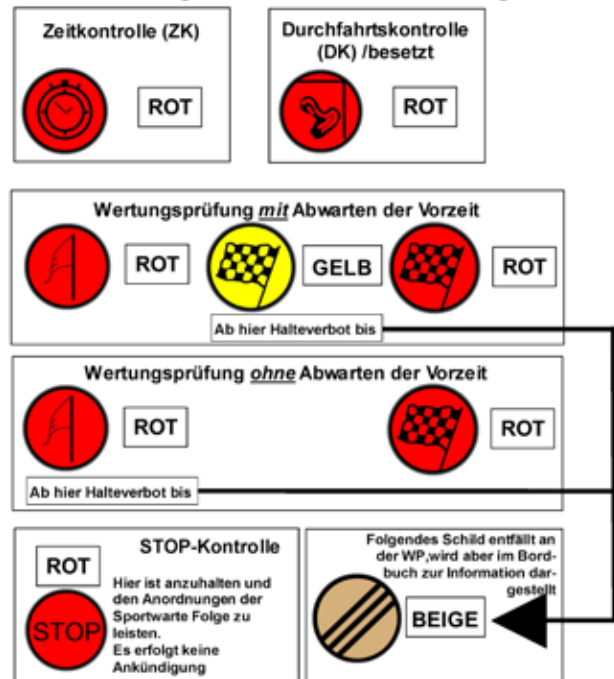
Zeitkontrolle (ZK)

ROT

Durchfahrtskontrolle (DK) /besetzt

ROT

Wertungsprüfung *mit* Abwarten der Vorzeit

ROT

GELB

ROT

Ab hier Halteverbot bis

Wertungsprüfung *ohne* Abwarten der Vorzeit

ROT

ROT

Ab hier Halteverbot bis

ROT

STOP-Kontrolle

STOP

Hier ist anzuhalten und den Anordnungen der Sportwarte Folge zu leisten.
Es erfolgt keine Ankündigung

Folgendes Schild entfällt an der WP,wird aber im Bordbuch zur Information dargestellt

BEIGE